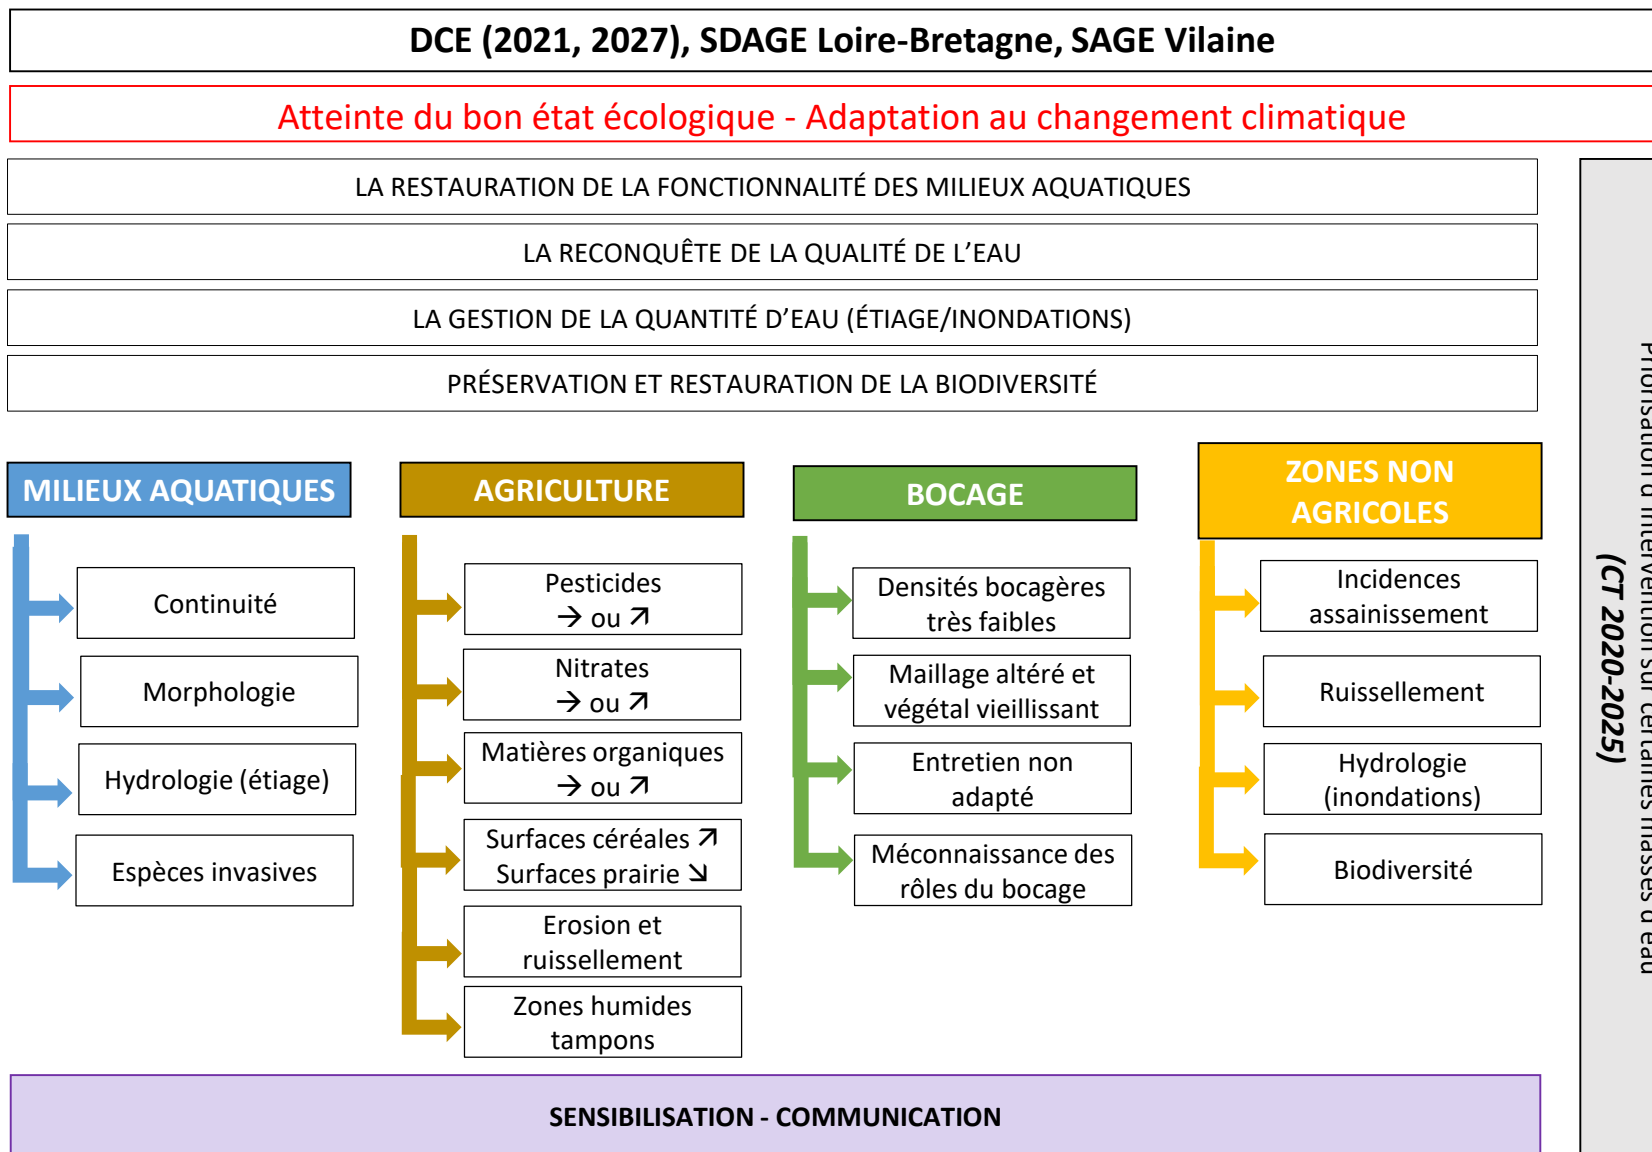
DCE (2021, 2027), SDAGE Loire-Bretagne, SAGE Vilaine

Atteinte du bon état écologique - Adaptation au changement climatique

LA RESTAURATION DE LA FONCTIONNALITÉ DES MILIEUX AQUATIQUES

LA RECONQUÊTE DE LA QUALITÉ DE L'EAU

LA GESTION DE LA QUANTITÉ D'EAU (ÉTIAGE/INONDATIONS)

PRÉSERVATION ET RESTAURATION DE LA BIODIVERSITÉ

MILIEUX AQUATIQUES

Continuité

Morphologie

Hydrologie (étiage)

Espèces invasives

AGRICULTURE

Pesticides → ou ↗

Nitrates → ou ↗

Matières organiques → ou ↗

Surfaces céréales ↗ Surfaces prairie ↘

Erosion et ruissellement

Zones humides tampons

BOCAGE

Densités bocagères très faibles

Maillage altéré et végétal vieillissant

Entretien non adapté

Méconnaissance des rôles du bocage

ZONES NON AGRICOLES

Incidences assainissement

Ruissellement

Hydrologie (inondations)

Biodiversité

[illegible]isation d'intervention sur certaines masses d'eau (CT 2020-2025)

SENSIBILISATION - COMMUNICATION